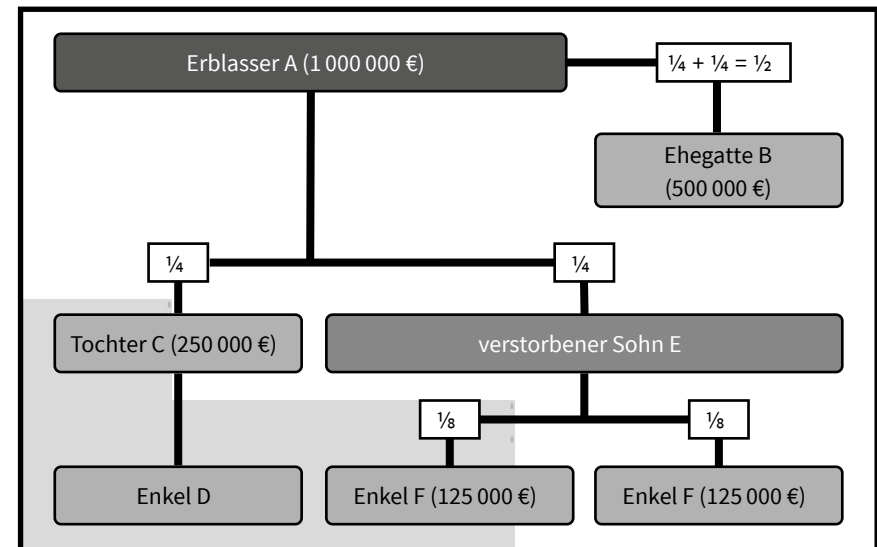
Erblasser A (1 000 000 €)

$\frac{1}{4} + \frac{1}{4} = \frac{1}{2}$

Ehegatte B (500 000 €)

$\frac{1}{4}$

$\frac{1}{4}$

Tochter C (250 000 €)

verstorbener Sohn E

$\frac{1}{8}$

$\frac{1}{8}$

Enkel D

Enkel F (125 000 €)

Enkel F (125 000 €)